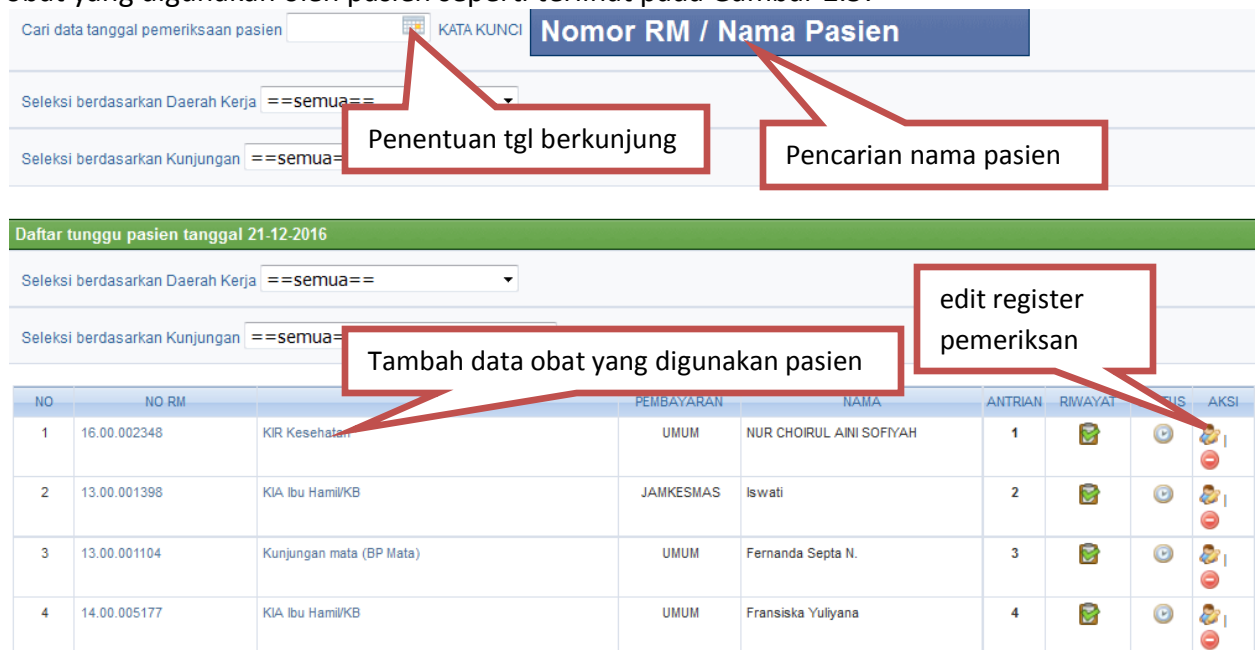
obat yang digunakan oleh pasien seperti terlihat pada Gambar 2.3.

Cari data tanggal pemeriksaan pasien KATA KUNCI Nomor RM / Nama Pasien

Seleksi berdasarkan Daerah Kerja ==semua==

Penentuan tgl berkunjung

Pencarian nama pasien

Seleksi berdasarkan Kunjungan ==semua==

Daftar tunggu pasien tanggal 21-12-2016

Seleksi berdasarkan Daerah Kerja ==semua==

edit register pemeriksan

Seleksi berdasarkan Kunjungan ==semua==

Tambah data obat yang digunakan pasien

| NO | NO RM | | PEMBAYARAN | NAMA | ANTRIAN | RIWAYAT | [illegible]TUS | AKSI |
|---|---|---|---|---|---|---|---|---|
| 1 | 16.00.002348 | KIR Kesehatan | UMUM | NUR CHOIRUL AINI SOFIYAH | 1 | | | |
| 2 | 13.00.001398 | KIA Ibu Hamil/KB | JAMKESMAS | Iswati | 2 | | | |
| 3 | 13.00.001104 | Kunjungan mata (BP Mata) | UMUM | Fernanda Septa N. | 3 | | | |
| 4 | 14.00.005177 | KIA Ibu Hamil/KB | UMUM | Fransiska Yuliyana | 4 | | | |